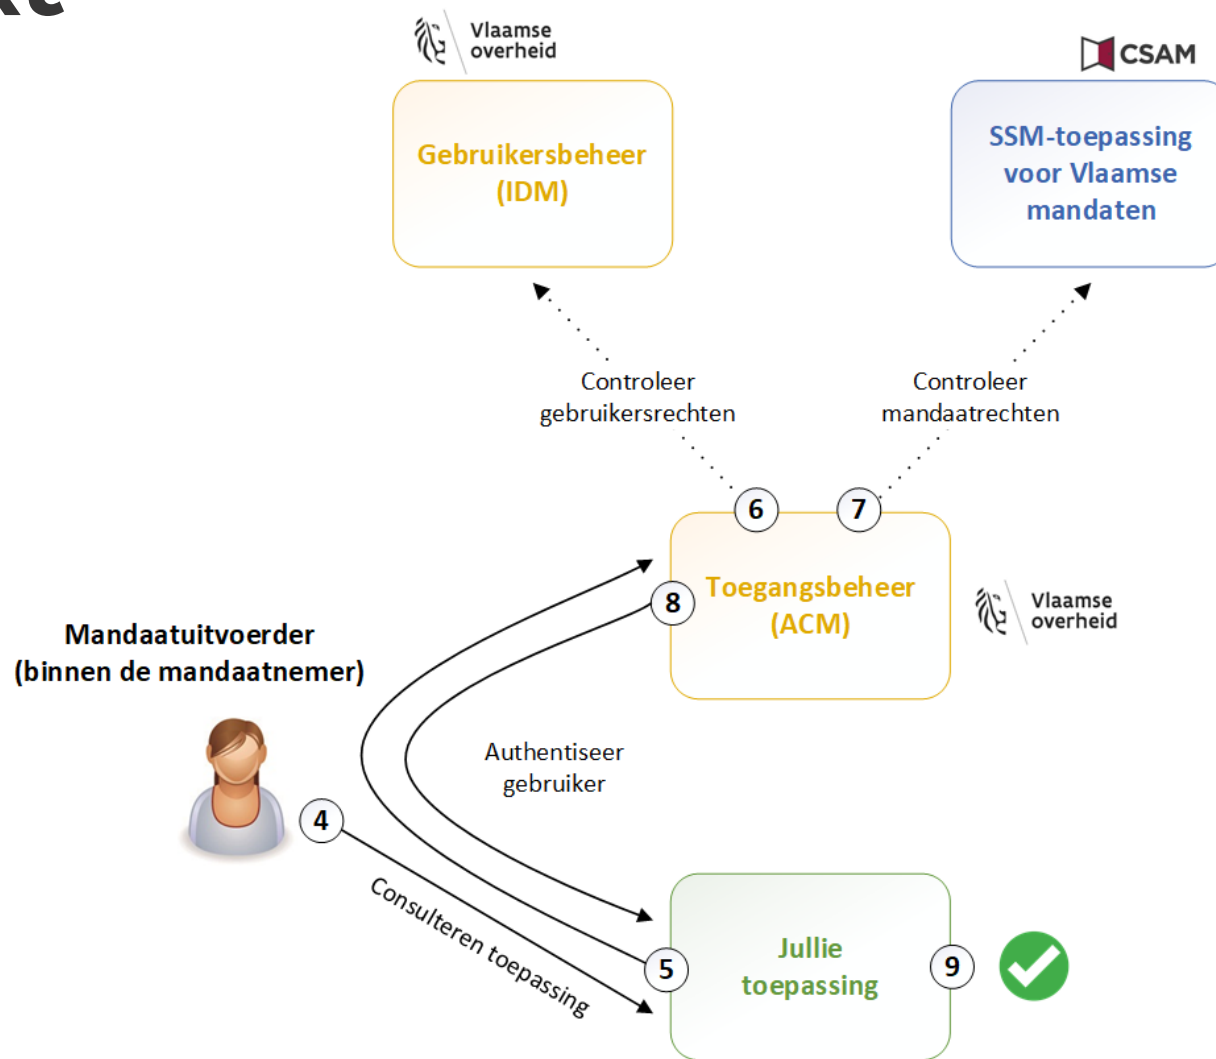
Vlaamse overheid

CSAM

Gebruikersbeheer (IDM)

SSM-toepassing voor Vlaamse mandaten

Controleer gebruikersrechten

Controleer mandaatrechten

6

7

8

Toegangsbeheer (ACM)

Vlaamse overheid

Mandaatuitvoerder (binnen de mandaatnemer)

Authentiseer gebruiker

4

Consulteren toepassing

5

Jullie toepassing

9